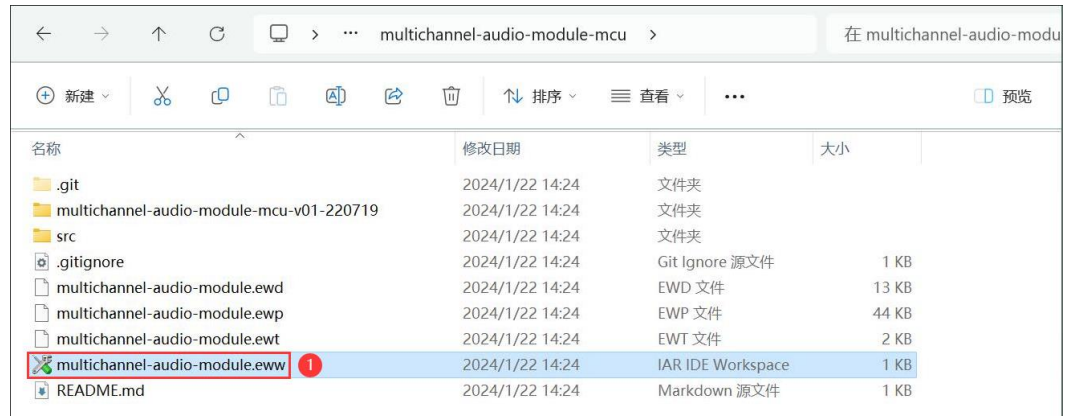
← → ↑ C ··· multichannel-audio-module-mcu > 在 multichannel-audio-modu

新建 排序 查看 ··· 预览

| 名称 | 修改日期 | 类型 | 大小 |
|---|---|---|---|
| .git | 2024/1/22 14:24 | 文件夹 | |
| multichannel-audio-module-mcu-v01-220719 | 2024/1/22 14:24 | 文件夹 | |
| src | 2024/1/22 14:24 | 文件夹 | |
| .gitignore | 2024/1/22 14:24 | Git Ignore 源文件 | 1 KB |
| multichannel-audio-module.ewd | 2024/1/22 14:24 | EWD 文件 | 13 KB |
| multichannel-audio-module.ewp | 2024/1/22 14:24 | EWP 文件 | 44 KB |
| multichannel-audio-module.ewt | 2024/1/22 14:24 | EWT 文件 | 2 KB |
| multichannel-audio-module.eww 1 | 2024/1/22 14:24 | IAR IDE Workspace | 1 KB |
| README.md | 2024/1/22 14:24 | Markdown 源文件 | 1 KB |